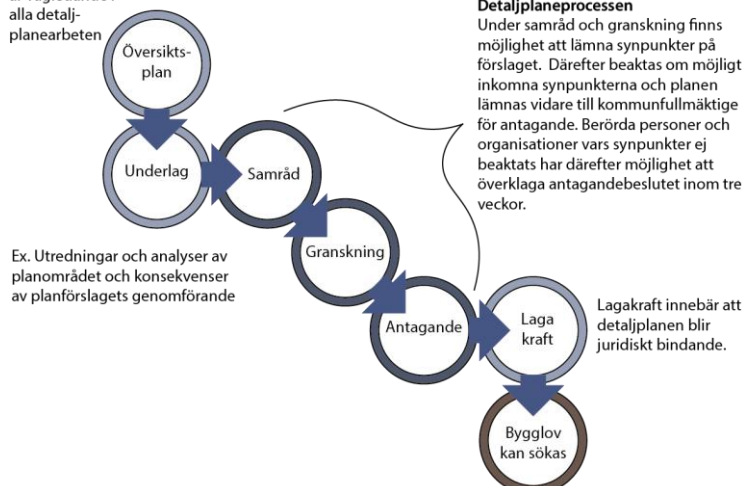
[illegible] alla detaljplanearbeten

Översiktsplan

Underlag

Samråd

Granskning

Antagande

Laga kraft

Bygglov kan sökas

Detaljplaneprocessen
Under samråd och granskning finns möjlighet att lämna synpunkter på förslaget. Därefter beaktas om möjligt inkomna synpunkterna och planen lämnas vidare till kommunfullmäktige för antagande. Berörda personer och organisationer vars synpunkter ej beaktats har därefter möjlighet att överklaga antagandebeslutet inom tre veckor.

Ex. Utredningar och analyser av planområdet och konsekvenser av planförslagets genomförande

Lagakraft innebär att detaljplanen blir juridiskt bindande.